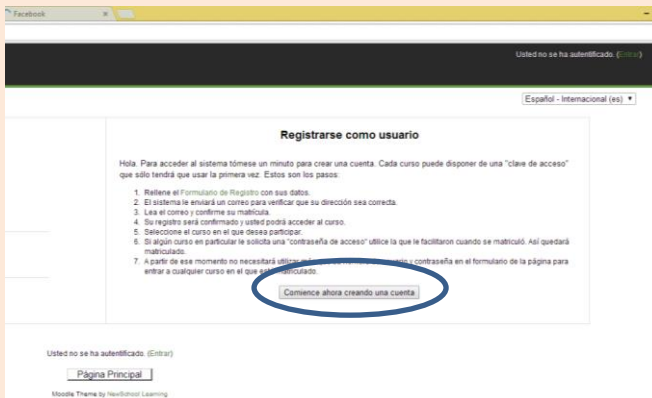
Facebook

Usted no se ha autentificado. (Entrar)

Español - Internacional (es)

Registrarse como usuario

Hola. Para acceder al sistema tómese un minuto para crear una cuenta. Cada curso puede disponer de una "clave de acceso" que sólo tendrá que usar la primera vez. Estos son los pasos:

1. Rellene el Formulario de Registro con sus datos.
2. El sistema le enviará un correo para verificar que su dirección sea correcta.
3. Lea el correo y confirme su matrícula.
4. Su registro será confirmado y usted podrá acceder al curso.
5. Seleccione el curso en el que desea participar.
6. Si algún curso en particular le solicita una "contraseña de acceso" utilice la que le facilitaron cuando se matriculó. Así quedará matriculado.
7. A partir de ese momento no necesitará utilizar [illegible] y contraseña en el formulario de la página para entrar a cualquier curso en el que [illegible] matriculado.

Comience ahora creando una cuenta

Usted no se ha autentificado. (Entrar)

Página Principal

Moodle Theme by NewSchool Learning